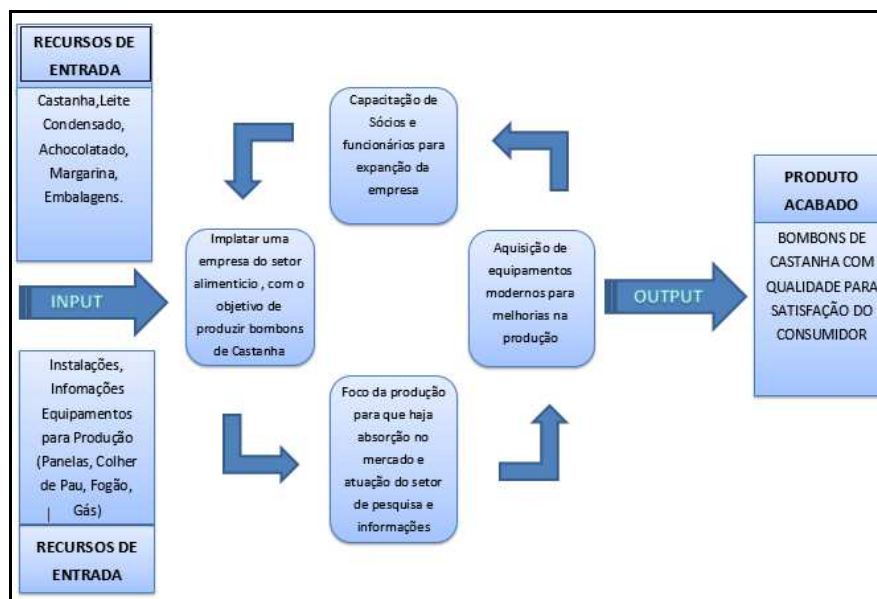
RECURSOS DE ENTRADA

Castanha,Leite Condensado, Achocolatado, Margarina, Embalagens.

INPUT

Instalações, Infomações Equipamentos para Produção (Panelas, Colher de Pau, Fogão, Gás)

RECURSOS DE ENTRADA

Capacitação de Sócios e funcionários para expanção da empresa

Implatar uma empresa do setor alimenticio , com o objetivo de produzir bombons de Castanha

Foco da produção para que haja absorção no mercado e atuação do setor de pesquisa e informações

Aquisição de equipamentos modernos para melhorias na produção

OUTPUT

PRODUTO ACABADO

BOMBONS DE CASTANHA COM QUALIDADE PARA SATISFAÇÃO DO CONSUMIDOR